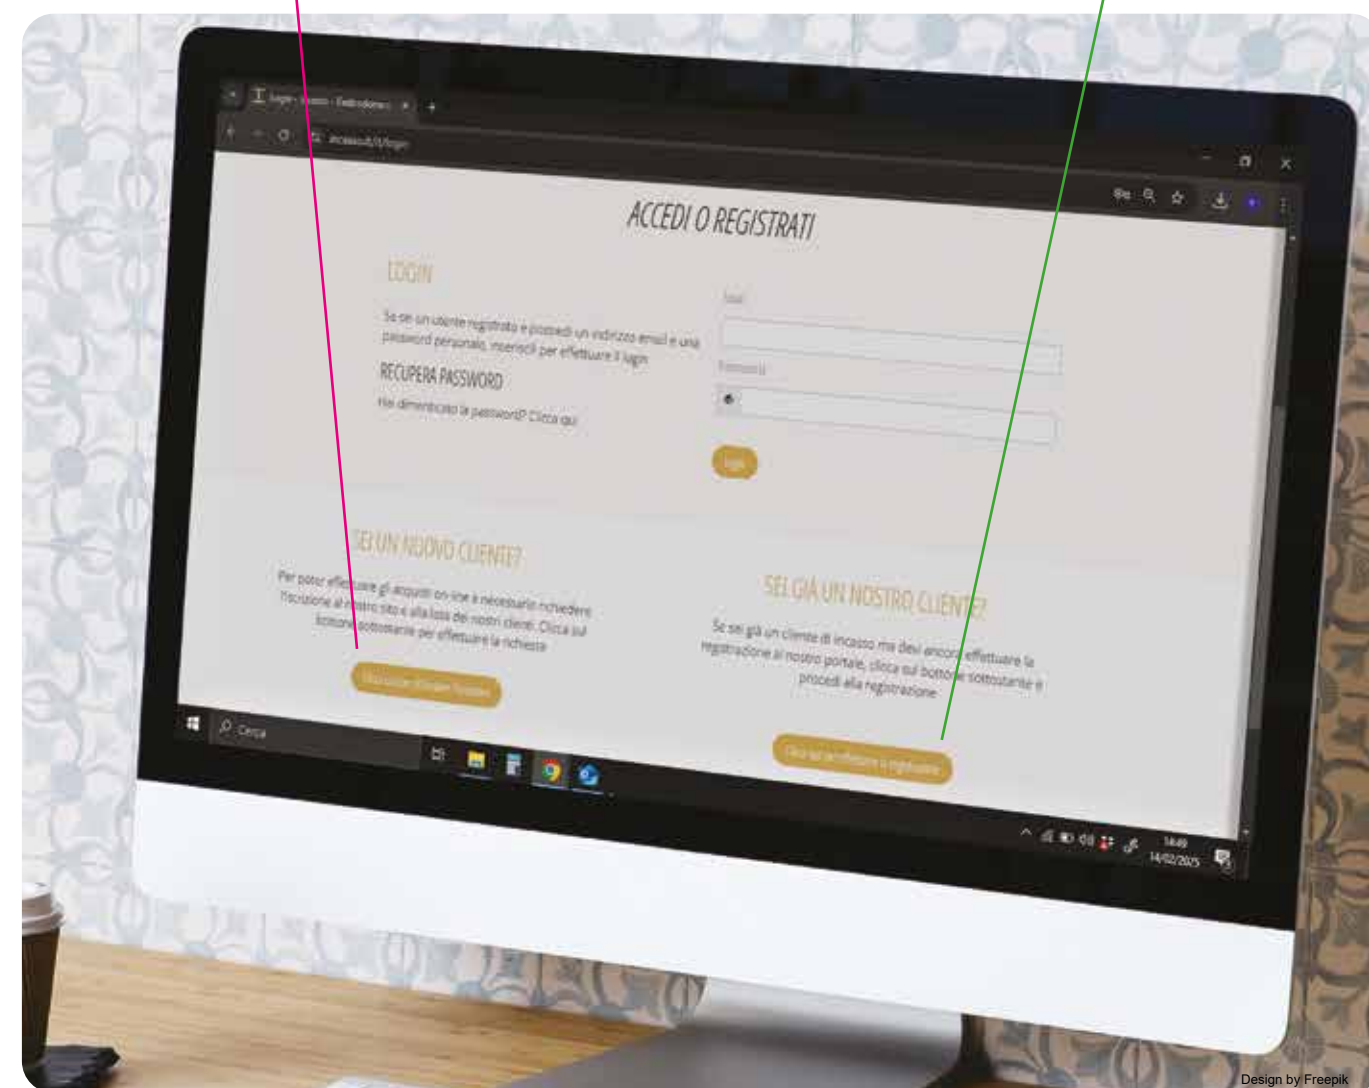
Login - Incasso - Elettrodomestici

incasso.it/login

ACCEDI O REGISTRATI

LOGIN

Se sei un utente registrato e possiedi un indirizzo email e una password personale, inseriscili per effettuare il login

RECUPERA PASSWORD

Hai dimenticato la password? Clicca qui

Email

Password

Login

SEI UN NUOVO CLIENTE?

Per poter effettuare gli acquisti on-line è necessario richiedere l'iscrizione al nostro sito e alla lista dei nostri clienti. Clicca sul bottone sottostante per effettuare la richiesta

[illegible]

SEI GIÀ UN NOSTRO CLIENTE?

Se sei già un cliente di incasso ma devi ancora effettuare la registrazione al nostro portale, clicca sul bottone sottostante e procedi alla registrazione

Clicca qui per effettuare la registrazione

Cerca

14:49
14/02/2025

Design by Freepik